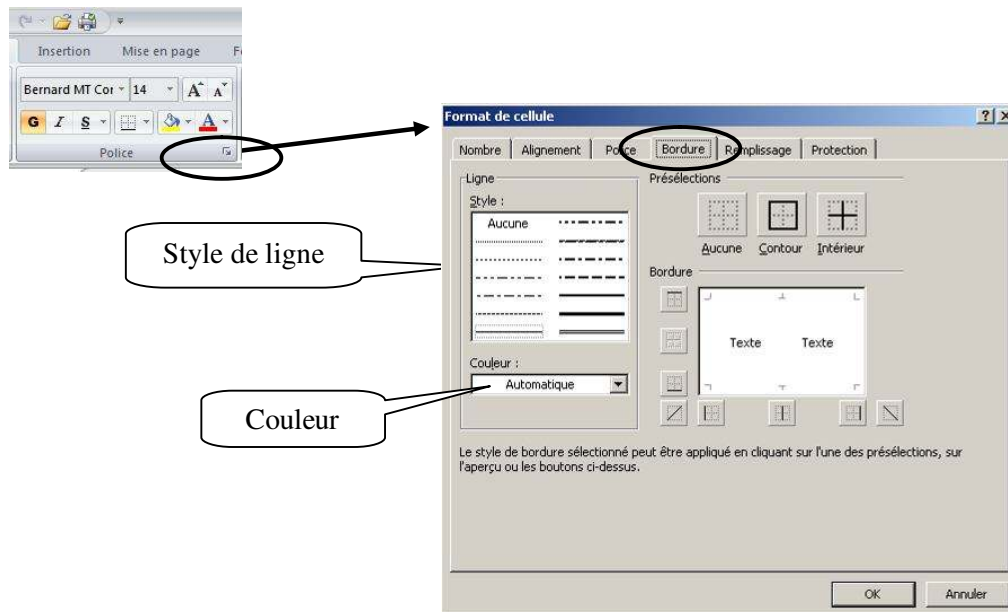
Insertion Mise en page F

Bernard MT Cor 14 A A

G I S A

Police

Format de cellule ? X

Nombre | Alignement | Police | Bordure | Remplissage | Protection

Ligne

Style :

Aucune

Couleur :

Automatique

Présélections

Aucune Contour Intérieur

Bordure

Texte Texte

Le style de bordure sélectionné peut être appliqué en cliquant sur l'une des présélections, sur l'aperçu ou les boutons ci-dessus.

OK Annuler

Style de ligne

Couleur